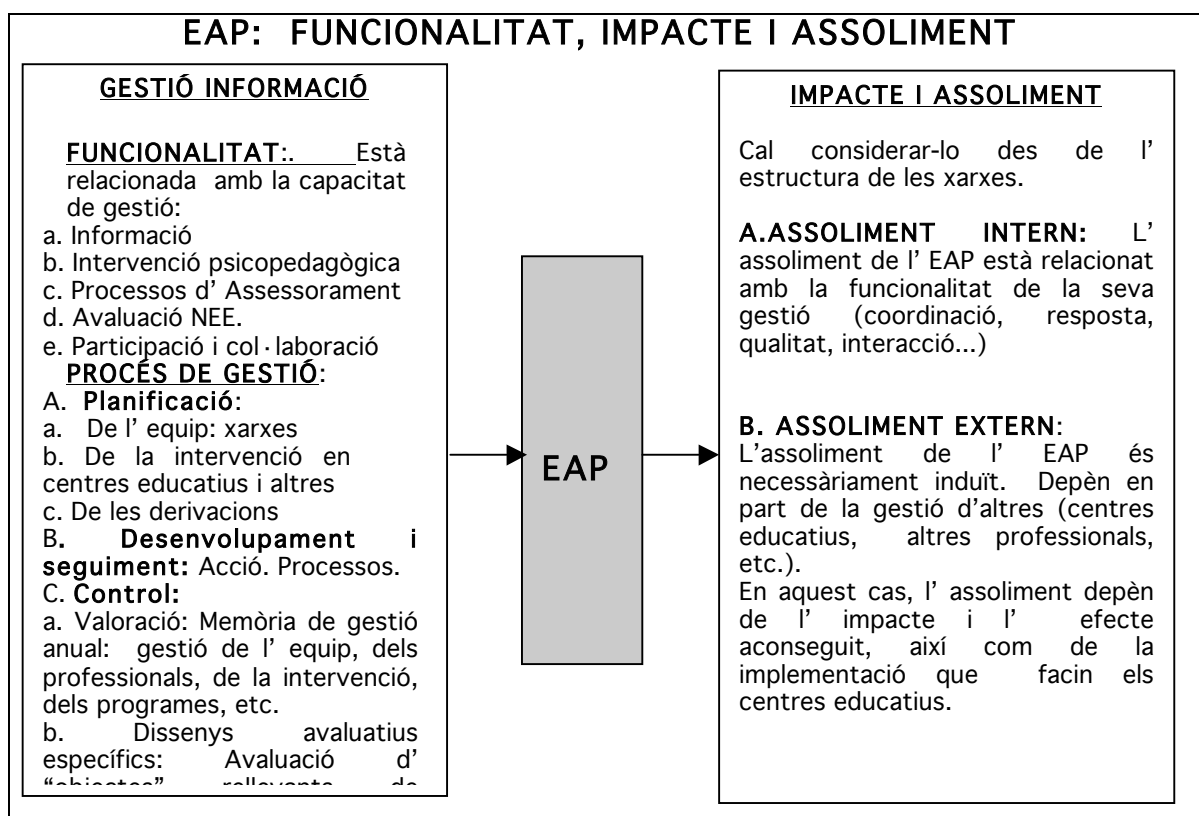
EAP: FUNCIONALITAT, IMPACTE I ASSOLIMENT

GESTIÓ INFORMACIÓ

FUNCIONALITAT:. Està relacionada amb la capacitat de gestió:
a. Informació
b. Intervenció psicopedagògica
c. Processos d' Assessorament
d. Avaluació NEE.
e. Participació i col·laboració
PROCÉS DE GESTIÓ:
A. Planificació:
a. De l' equip: xarxes
b. De la intervenció en centres educatius i altres
c. De les derivacions
B. Desenvolupament i seguiment: Acció. Processos.
C. Control:
a. Valoració: Memòria de gestió anual: gestió de l' equip, dels professionals, de la intervenció, dels programes, etc.
b. Dissenys avaluatius específics: Avaluació d' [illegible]

EAP

IMPACTE I ASSOLIMENT

Cal considerar-lo des de l' estructura de les xarxes.

A.ASSOLIMENT INTERN: L' assoliment de l' EAP està relacionat amb la funcionalitat de la seva gestió (coordinació, resposta, qualitat, interacció...)

B. ASSOLIMENT EXTERN:
L'assoliment de l' EAP és necessàriament induït. Depèn en part de la gestió d'altres (centres educatius, altres professionals, etc.).
En aquest cas, l' assoliment depèn de l' impacte i l' efecte aconseguit, així com de la implementació que facin els centres educatius.